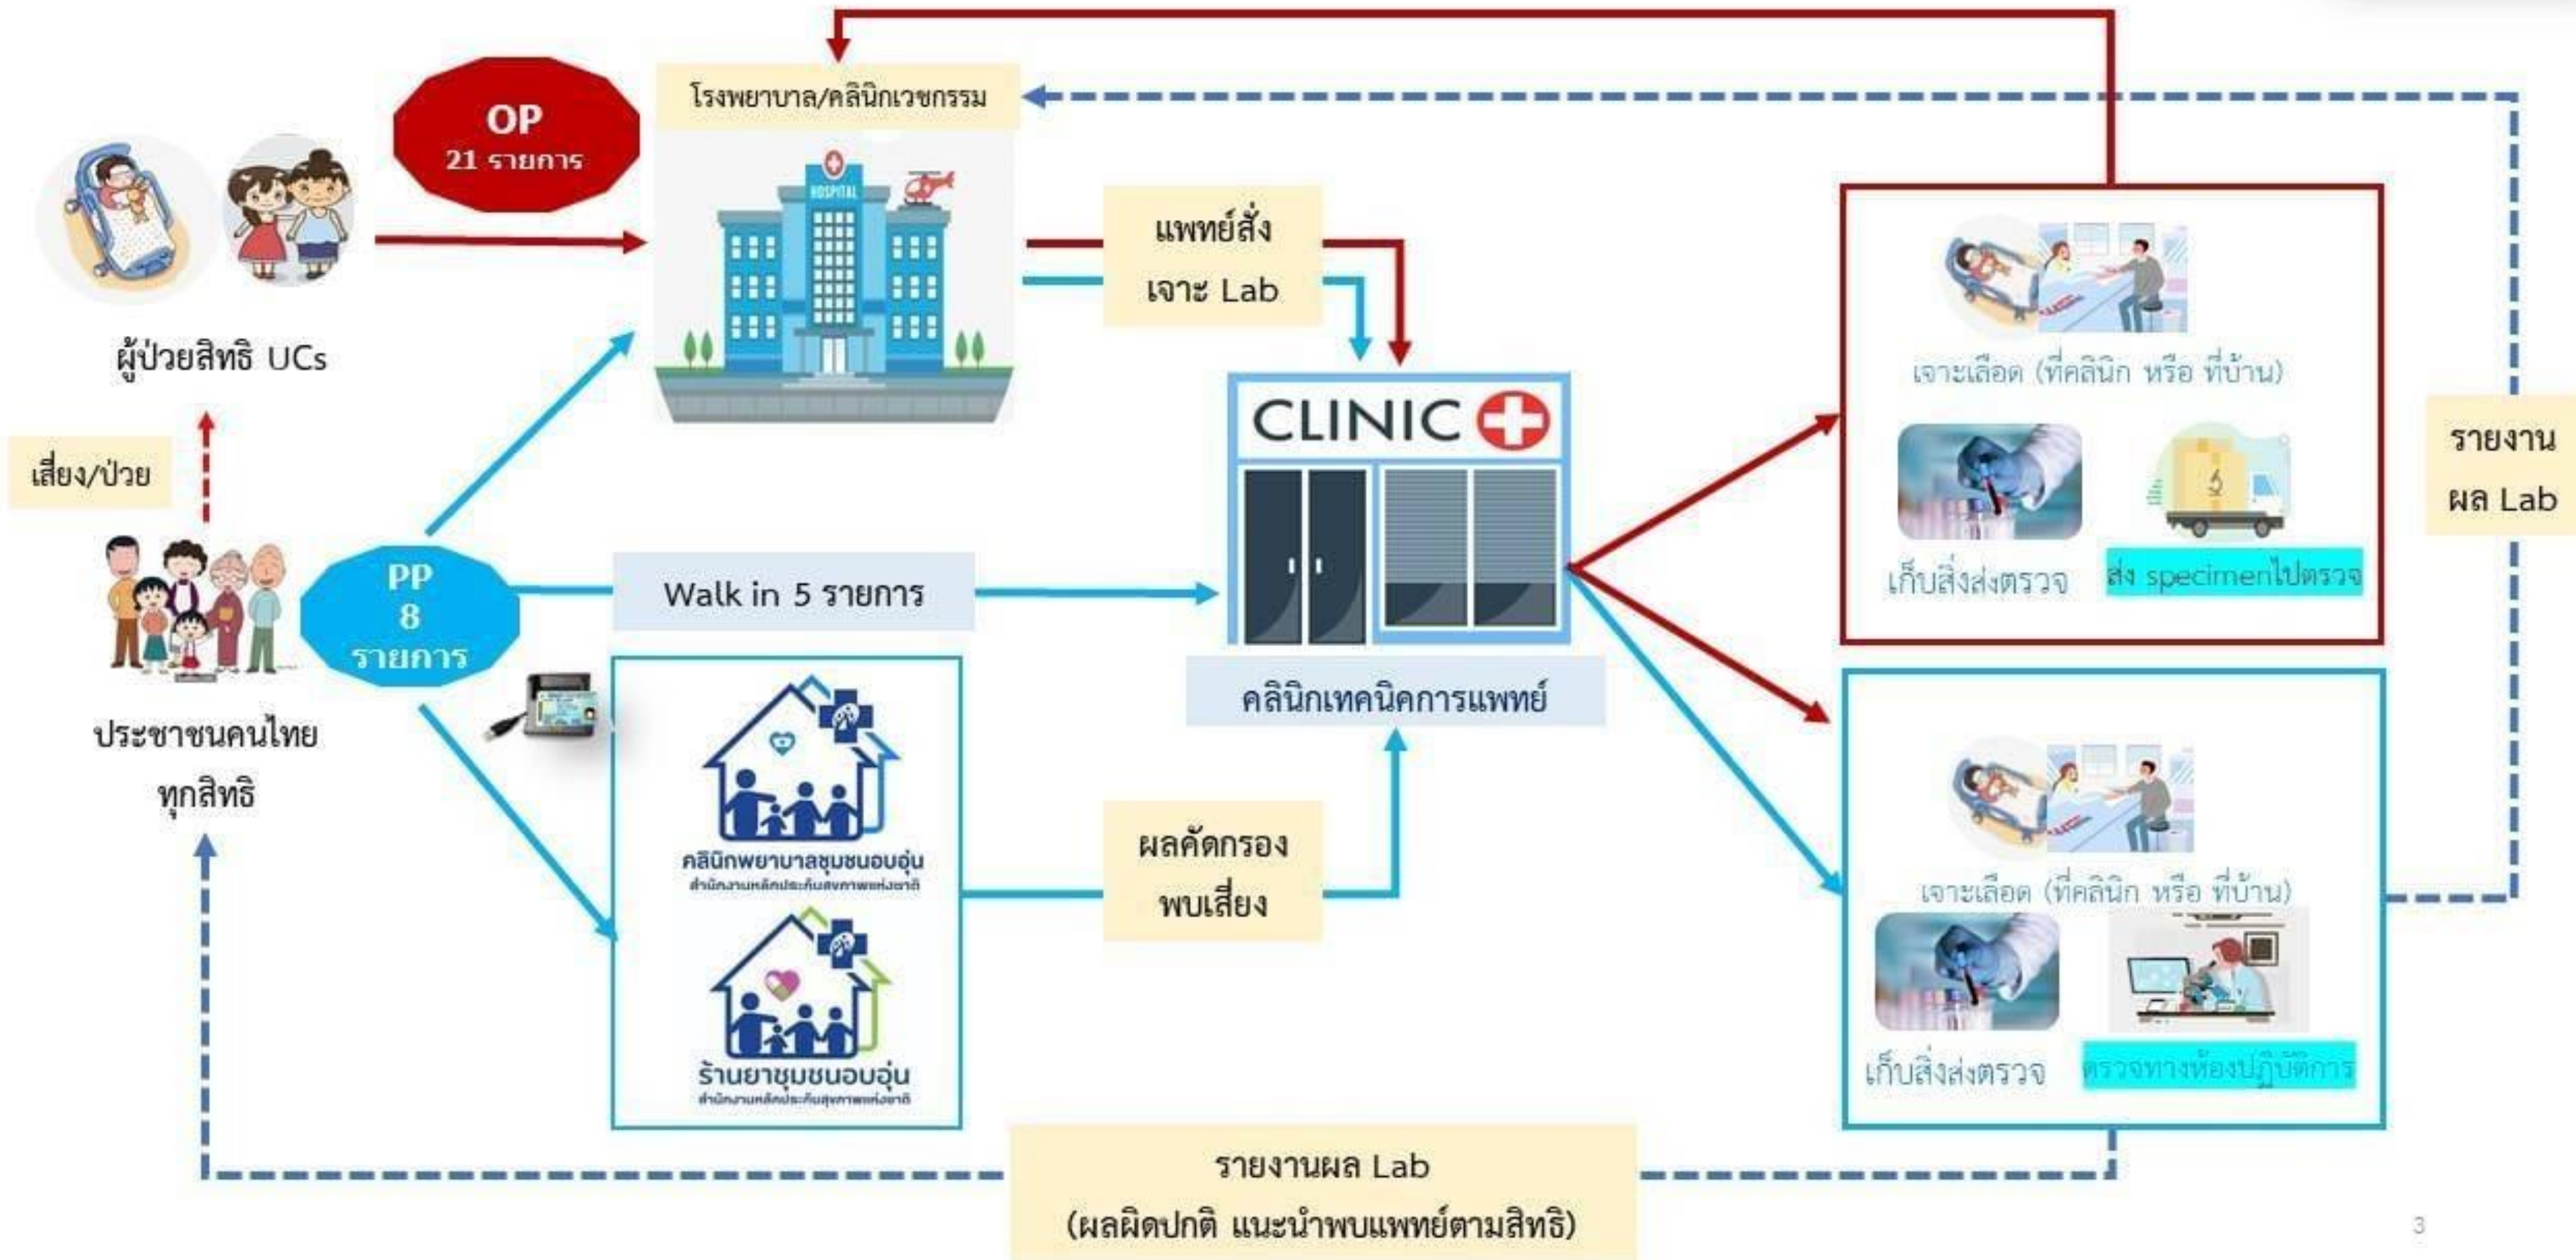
OP
21 รายการ

โรงพยาบาล/คลินิกเวชกรรม

HOSPITAL

ผู้ป่วยสิทธิ UCs

แพทย์สั่ง
เจาะ Lab

เจาะเลือด (ที่คลินิก หรือ ที่บ้าน)

เก็บสิ่งส่งตรวจ

ส่ง specimenไปตรวจ

รายงาน
ผล Lab

CLINIC

เสี่ยง/ป่วย

PP
8
รายการ

Walk in 5 รายการ

ประชาชนคนไทย
ทุกสิทธิ

คลินิกเทคนิคการแพทย์

คลินิกพยาบาลชุมชนอบอุ่น
สำนักงานหลักประกันสุขภาพแห่งชาติ

ผลคัดกรอง
พบเสี่ยง

เจาะเลือด (ที่คลินิก หรือ ที่บ้าน)

ร้านยาชุมชนอบอุ่น
สำนักงานหลักประกันสุขภาพแห่งชาติ

เก็บสิ่งส่งตรวจ

ตรวจทางห้องปฏิบัติการ

รายงานผล Lab
(ผลผิดปกติ แนะนำพบแพทย์ตามสิทธิ)

3